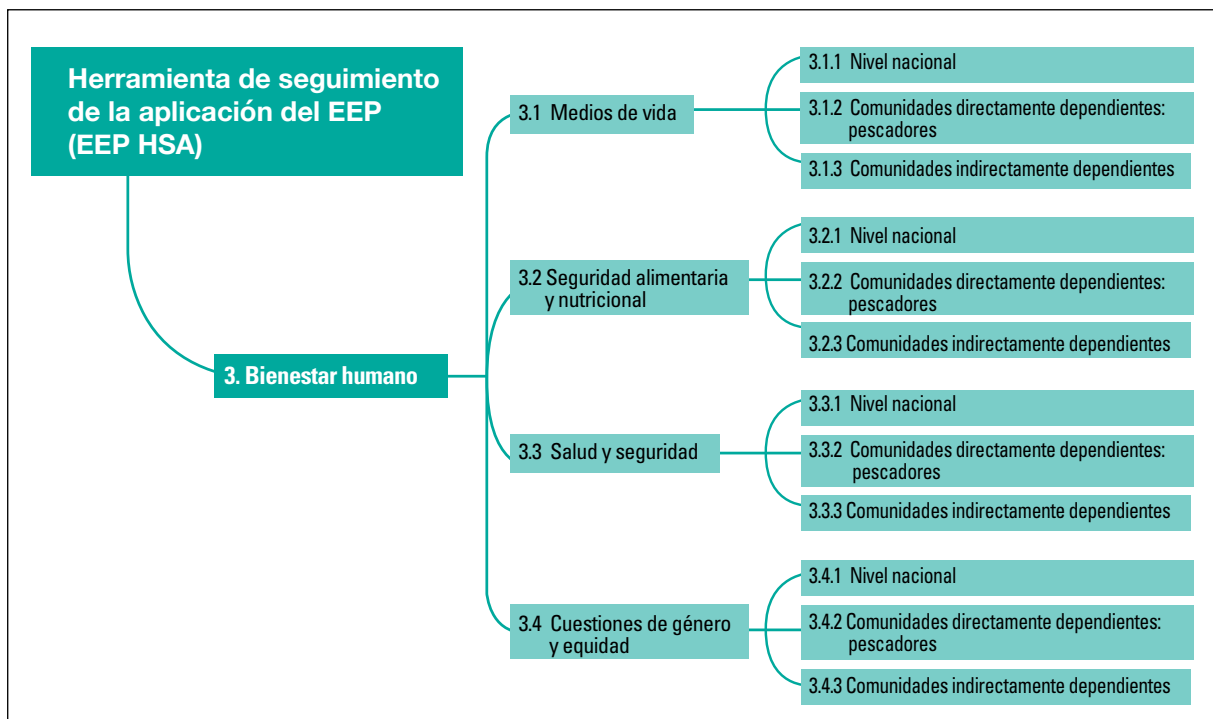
Herramienta de seguimiento de la aplicación del EEP (EEP HSA)

3. Bienestar humano

3.1 Medios de vida

3.1.1 Nivel nacional

3.1.2 Comunidades directamente dependientes: pescadores

3.1.3 Comunidades indirectamente dependientes

3.2 Seguridad alimentaria y nutricional

3.2.1 Nivel nacional

3.2.2 Comunidades directamente dependientes: pescadores

3.2.3 Comunidades indirectamente dependientes

3.3 Salud y seguridad

3.3.1 Nivel nacional

3.3.2 Comunidades directamente dependientes: pescadores

3.3.3 Comunidades indirectamente dependientes

3.4 Cuestiones de género y equidad

3.4.1 Nivel nacional

3.4.2 Comunidades directamente dependientes: pescadores

3.4.3 Comunidades indirectamente dependientes